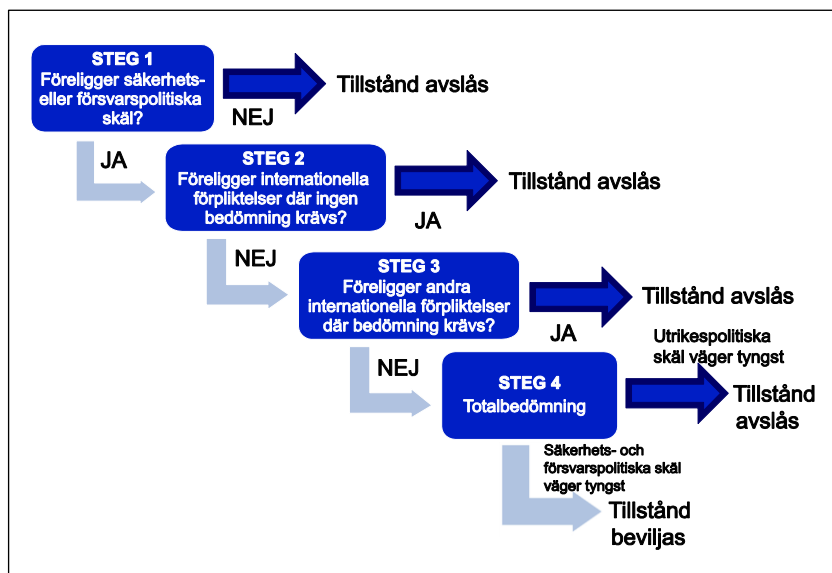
STEG 1
Föreligger säkerhets- eller försvarspolitiska skäl?

NEJ

Tillstånd avslås

JA

STEG 2
Föreligger internationella förpliktelser där ingen bedömning krävs?

JA

Tillstånd avslås

NEJ

STEG 3
Föreligger andra internationella förpliktelser där bedömning krävs?

JA

Tillstånd avslås

NEJ

STEG 4
Totalbedömning

Utrikespolitiska skäl väger tyngst

Tillstånd avslås

Säkerhets- och försvarspolitiska skäl väger tyngst

Tillstånd beviljas